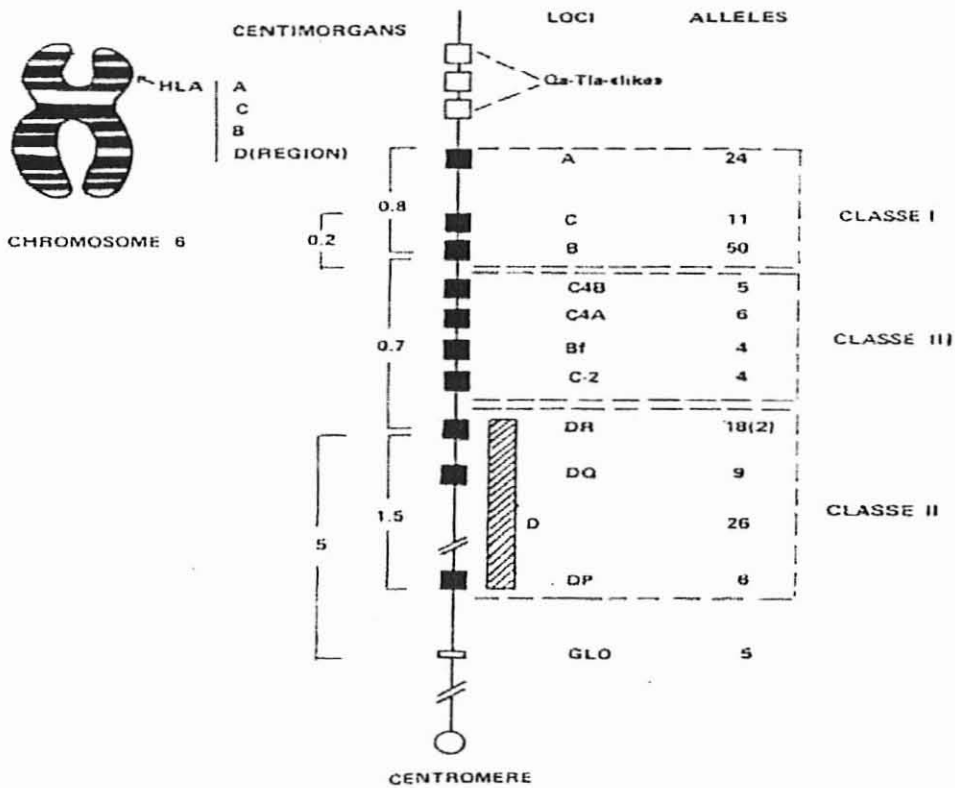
CENTIMORGANS

LOCI ALLELES

HLA A C B D(REGION)

CHROMOSOME 6

Qa-Tla-clikes

| | LOCI | ALLELES | |
|---|---|---|---|
| 0.8 | A | 24 | CLASSE I |
| 0.2 | C | 11 | |
| | B | 50 | |
| 0.7 | C4B | 5 | CLASSE III |
| | C4A | 6 | |
| | Bf | 4 | |
| | C-2 | 4 | |
| 5 / 1.5 | DR | 18(2) | CLASSE II |
| | DQ | 9 | |
| | D | 26 | |
| | DP | 8 | |
| | GLO | 5 | |

CENTROMERE